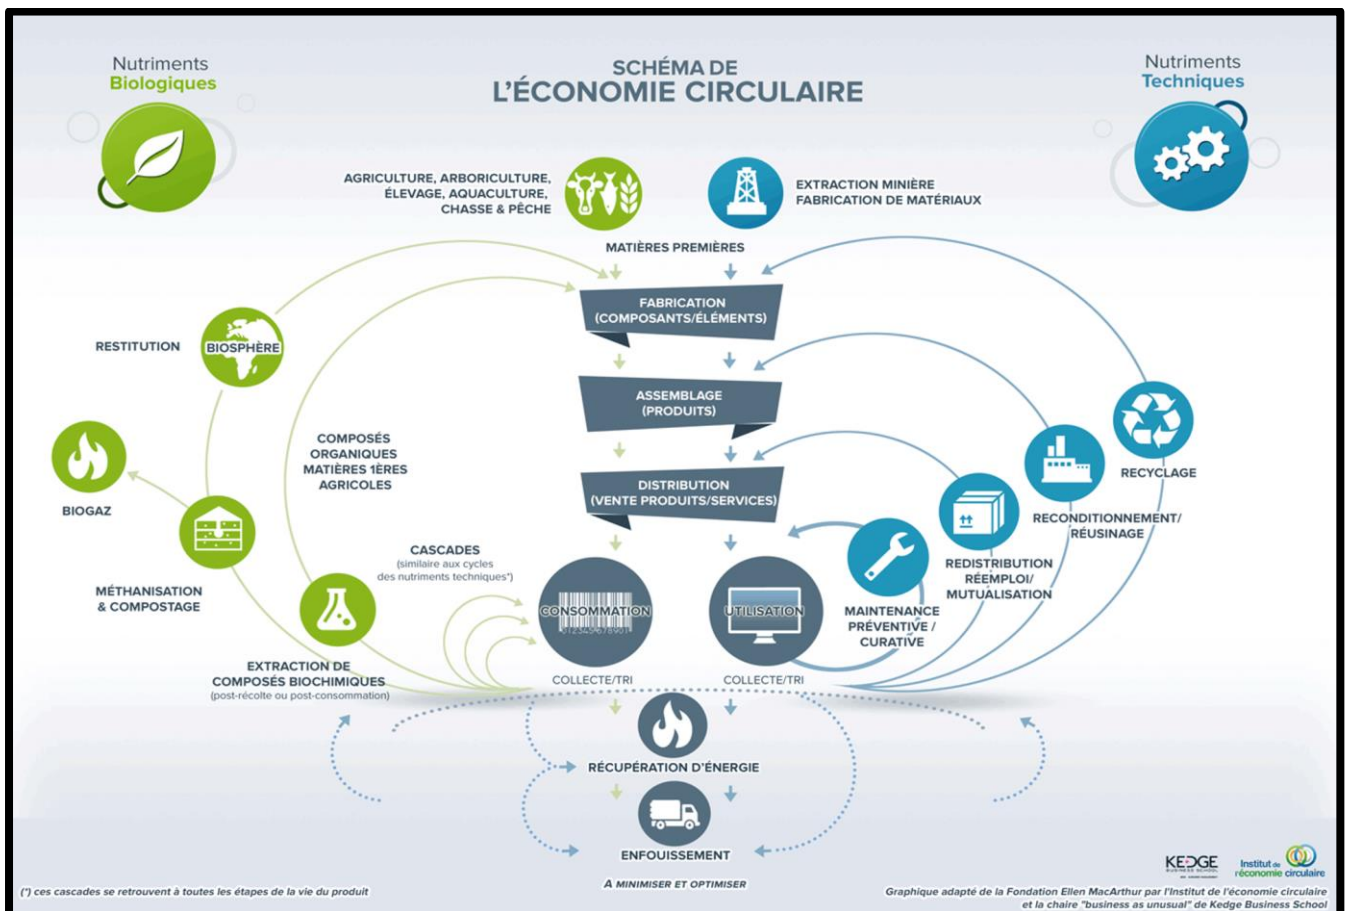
Nutriments
Biologiques

SCHÉMA DE
L'ÉCONOMIE CIRCULAIRE

Nutriments
Techniques

AGRICULTURE, ARBORICULTURE, ÉLEVAGE, AQUACULTURE, CHASSE & PÊCHE

EXTRACTION MINIÈRE
FABRICATION DE MATÉRIAUX

MATIÈRES PREMIÈRES

FABRICATION
(COMPOSANTS/ÉLÉMENTS)

RESTITUTION

BIOSPHÈRE

ASSEMBLAGE
(PRODUITS)

COMPOSÉS ORGANIQUES MATIÈRES 1ÈRES AGRICOLES

RECYCLAGE

BIOGAZ

DISTRIBUTION
(VENTE PRODUITS/SERVICES)

RECONDITIONNEMENT/ RÉUSINAGE

MÉTHANISATION & COMPOSTAGE

CASCADES
(similaire aux cycles des nutriments techniques*)

REDISTRIBUTION RÉEMPLOI/ MUTUALISATION

CONSOMMATION

UTILISATION

MAINTENANCE PRÉVENTIVE / CURATIVE

EXTRACTION DE COMPOSÉS BIOCHIMIQUES
(post-récolte ou post-consommation)

COLLECTE/TRI

COLLECTE/TRI

RÉCUPÉRATION D'ÉNERGIE

ENFOUISSEMENT

A MINIMISER ET OPTIMISER

KEDGE BUSINESS SCHOOL

Institut de l'économie circulaire

(*) ces cascades se retrouvent à toutes les étapes de la vie du produit

Graphique adapté de la Fondation Ellen MacArthur par l'Institut de l'économie circulaire et la chaire "business as unusual" de Kedge Business School